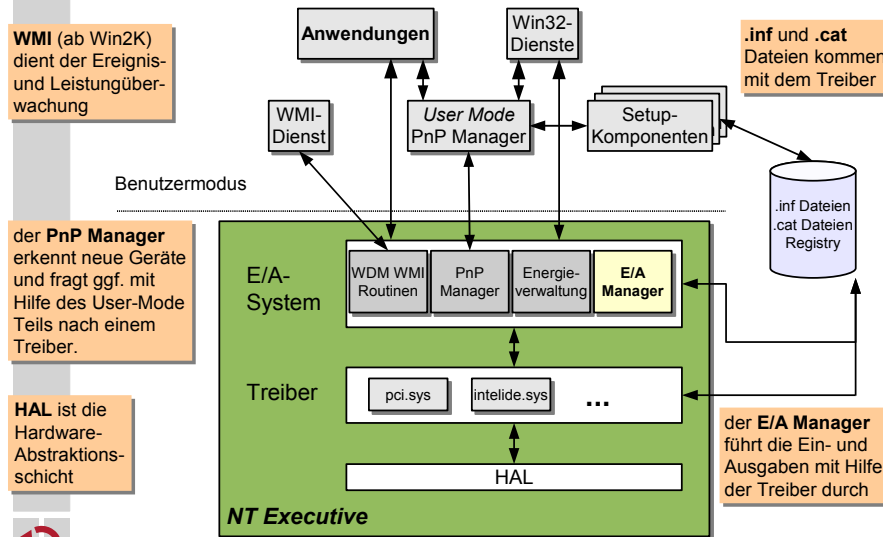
**WMI** (ab Win2K) dient der Ereignis- und Leistungüberwachung

Anwendungen

Win32-Dienste

**.inf** und **.cat** Dateien kommen mit dem Treiber

WMI-Dienst

*User Mode* PnP Manager

Setup-Komponenten

Benutzermodus

.inf Dateien
.cat Dateien
Registry

der **PnP Manager** erkennt neue Geräte und fragt ggf. mit Hilfe des User-Mode Teils nach einem Treiber.

E/A-System

WDM WMI Routinen

PnP Manager

Energieverwaltung

**E/A Manager**

Treiber

pci.sys

intelide.sys

...

**HAL** ist die Hardware-Abstraktionsschicht

HAL

der **E/A Manager** führt die Ein- und Ausgaben mit Hilfe der Treiber durch

***NT Executive***